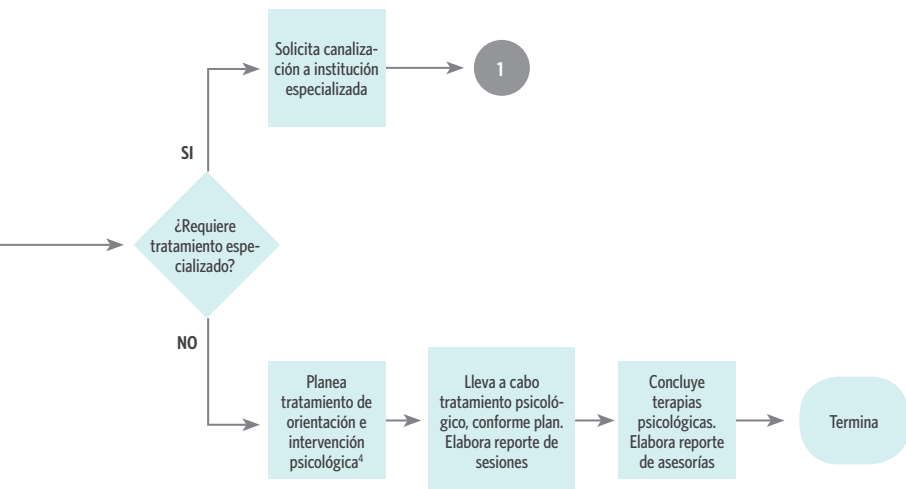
Solicita canalización a institución especializada

1

SI

¿Requiere tratamiento especializado?

NO

Planea tratamiento de orientación e intervención psicológica$^4$

Lleva a cabo tratamiento psicológico, conforme plan. Elabora reporte de sesiones

Concluye terapias psicológicas. Elabora reporte de asesorías

Termina